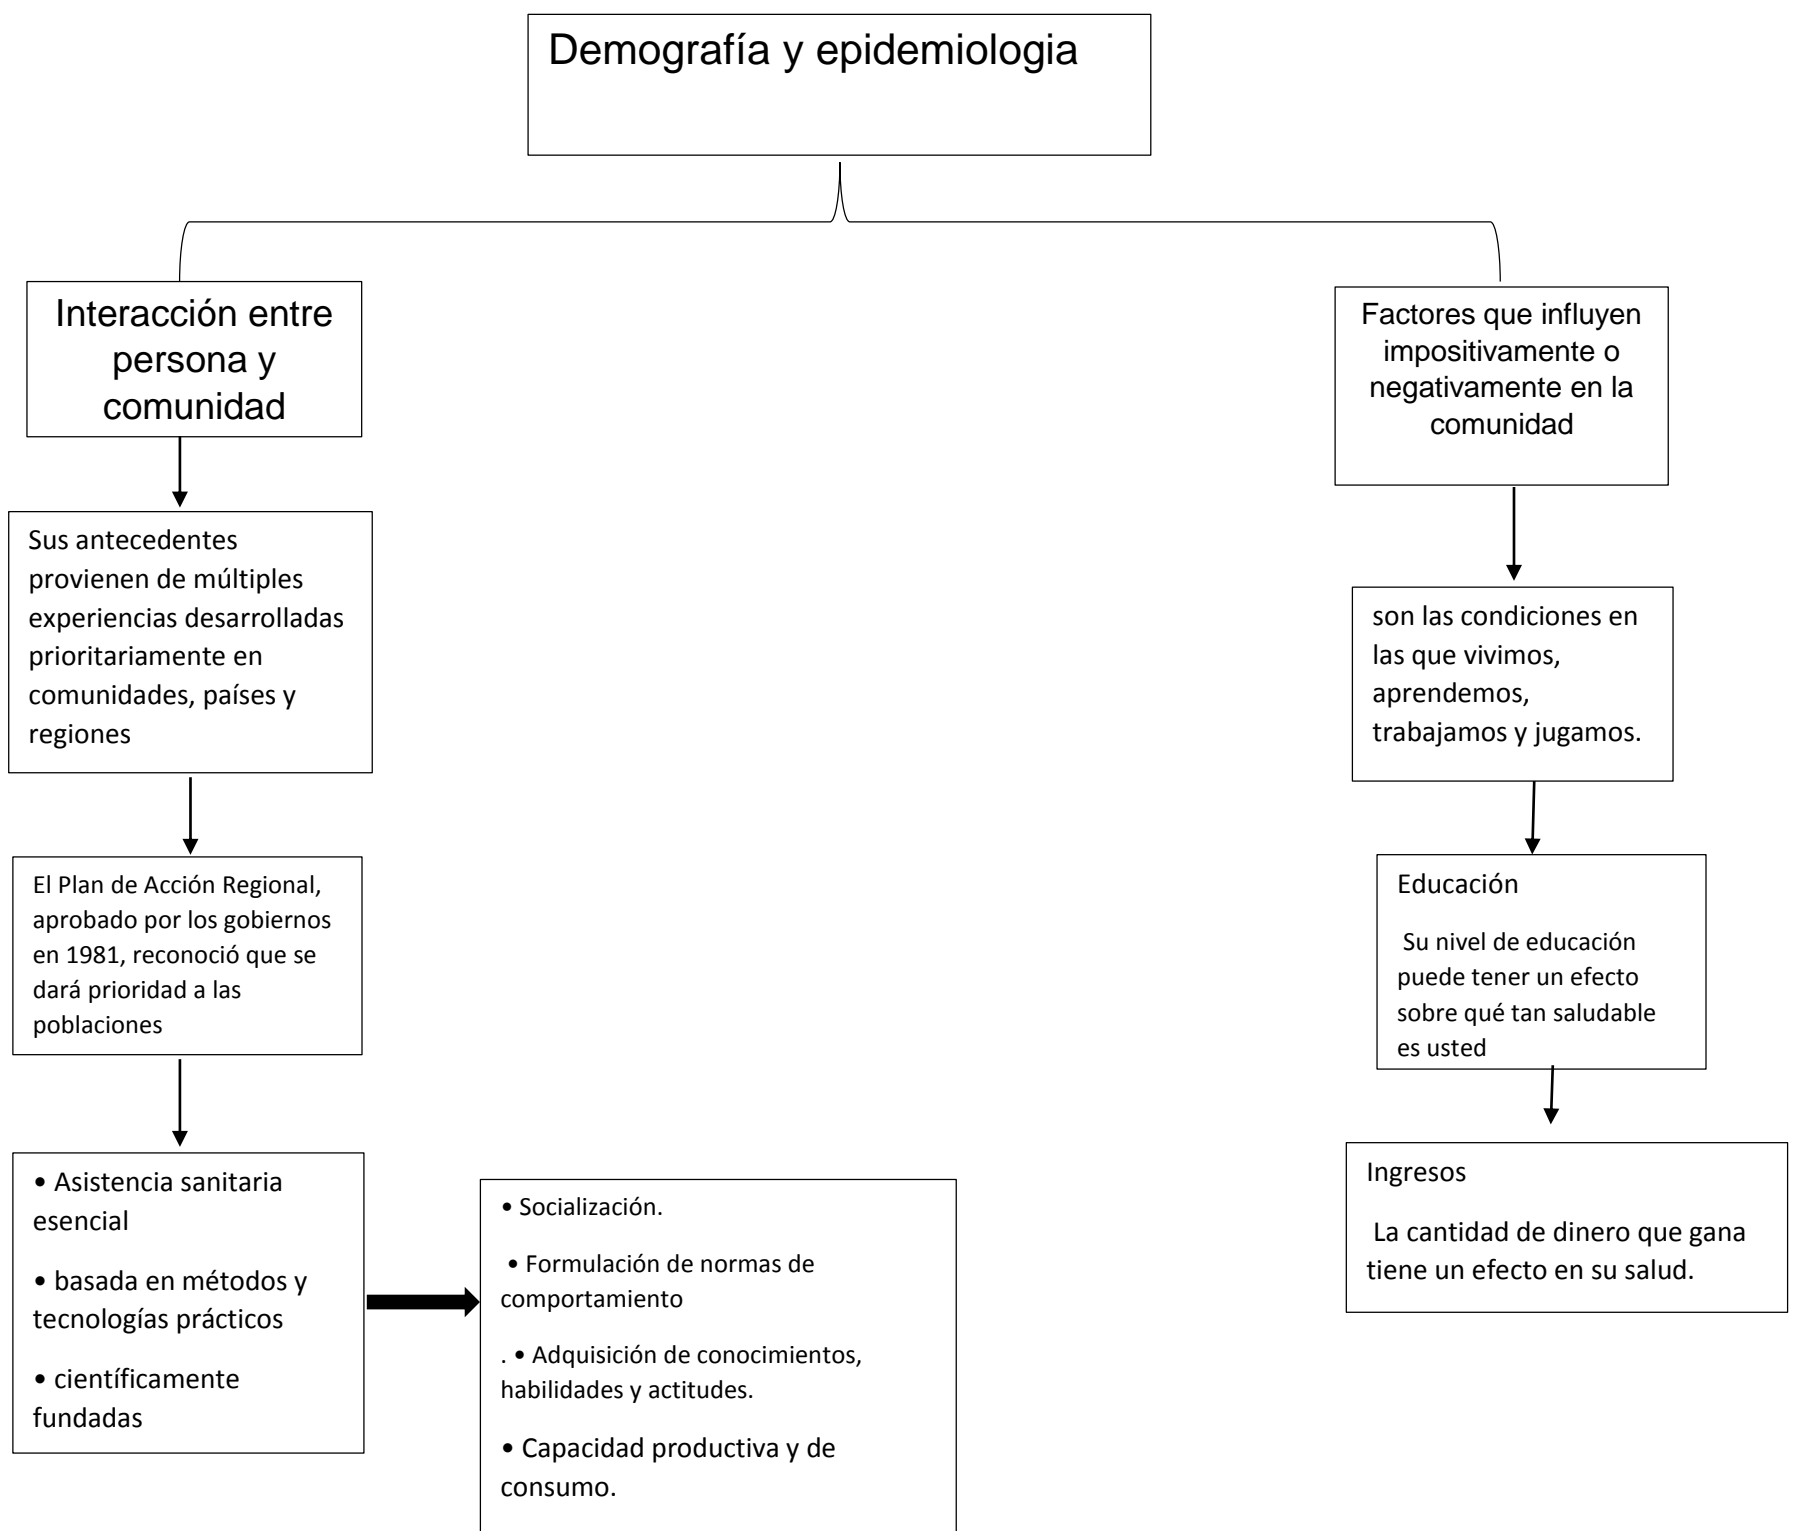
Demografía y epidemiologia

Interacción entre persona y comunidad

Sus antecedentes provienen de múltiples experiencias desarrolladas prioritariamente en comunidades, países y regiones

El Plan de Acción Regional, aprobado por los gobiernos en 1981, reconoció que se dará prioridad a las poblaciones

• Asistencia sanitaria esencial

• basada en métodos y tecnologías prácticos

• científicamente fundadas

• Socialización.

• Formulación de normas de comportamiento

. • Adquisición de conocimientos, habilidades y actitudes.

• Capacidad productiva y de consumo.

Factores que influyen impositivamente o negativamente en la comunidad

son las condiciones en las que vivimos, aprendemos, trabajamos y jugamos.

Educación

Su nivel de educación puede tener un efecto sobre qué tan saludable es usted

Ingresos

La cantidad de dinero que gana tiene un efecto en su salud.